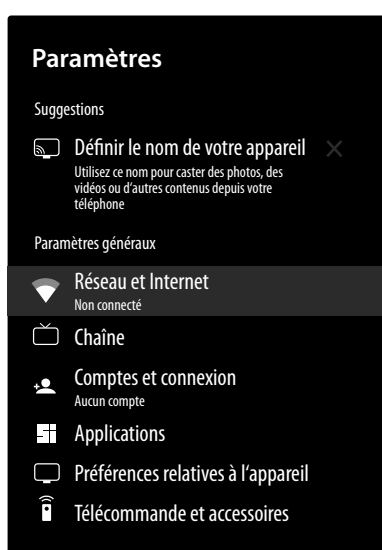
Paramètres

Suggestions

Définir le nom de votre appareil
Utilisez ce nom pour caster des photos, des vidéos ou d'autres contenus depuis votre téléphone

Paramètres généraux

Réseau et Internet
Non connecté

Chaîne

Comptes et connexion
Aucun compte

Applications

Préférences relatives à l'appareil

Télécommande et accessoires